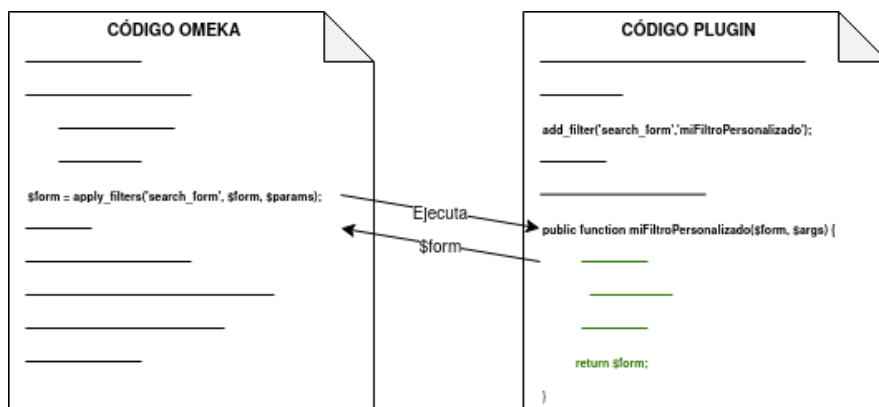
CÓDIGO OMEKA

$form = apply_filters('search_form', $form, $params);

CÓDIGO PLUGIN

add_filter('search_form','miFiltroPersonalizado');

public function miFiltroPersonalizado($form, $args) {

return $form;

}

Ejecuta

$form